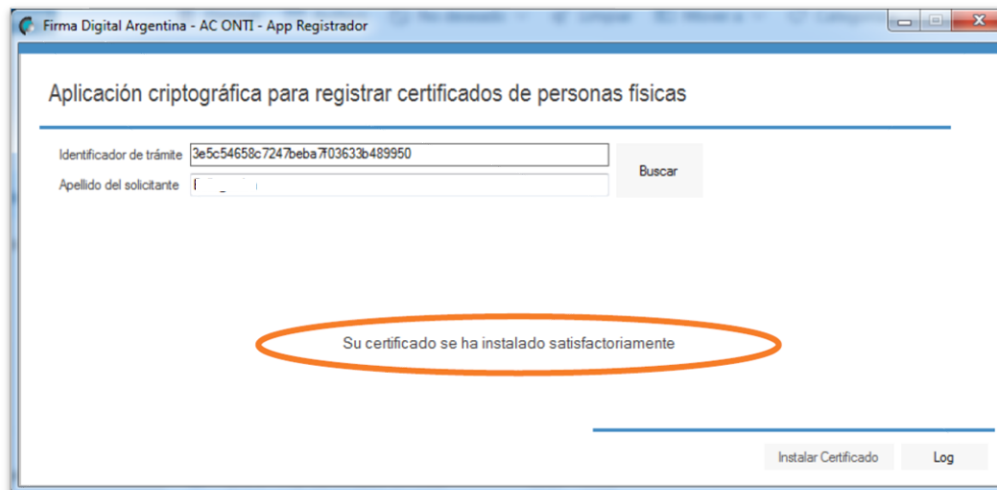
Firma Digital Argentina - AC ONTI - App Registrador

Aplicación criptográfica para registrar certificados de personas físicas

Identificador de trámite 3e5c54658c7247beba7f03633b489950

Apellido del solicitante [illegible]

Buscar

Su certificado se ha instalado satisfactoriamente

Instalar Certificado

Log